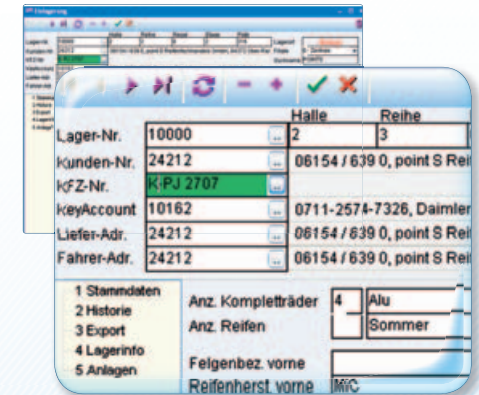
Halle
Reihe

Lager-Nr. 10000 2 3
Kunden-Nr. 24212 06154 / 639 0, point S Rei
KFZ-Nr. K PJ 2707
KeyAccount 10162 0711-2574-7326, Daimler
Liefer-Adr. 24212 06154 / 639 0, point S Rei
Fahrer-Adr. 24212 06154 / 639 0, point S Rei

1 Stammdaten
2 Historie
3 Export
4 Lagerinfo
5 Anlagen

Anz. Kompletträder 4 Alu
Anz. Reifen Sommer

Felgenbez. vorne
Reifenherst vorne MIC